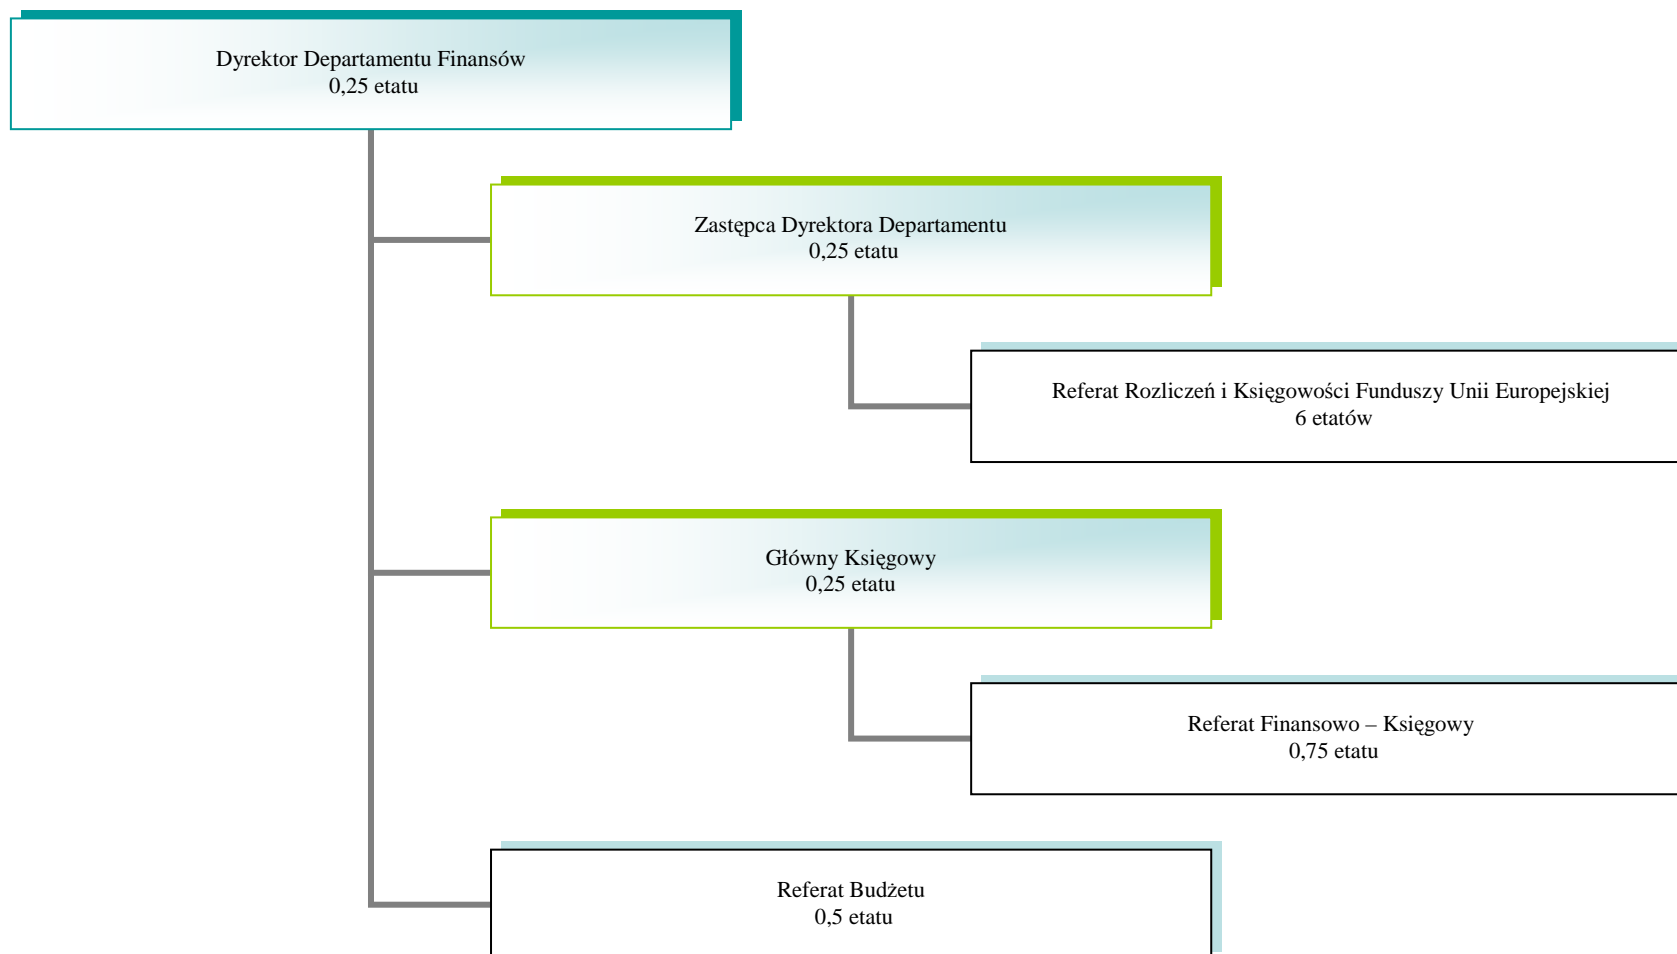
Dyrektor Departamentu Finansów
0,25 etatu

Zastępca Dyrektora Departamentu
0,25 etatu

Referat Rozliczeń i Księgowości Funduszy Unii Europejskiej
6 etatów

Główny Księgowy
0,25 etatu

Referat Finansowo – Księgowy
0,75 etatu

Referat Budżetu
0,5 etatu